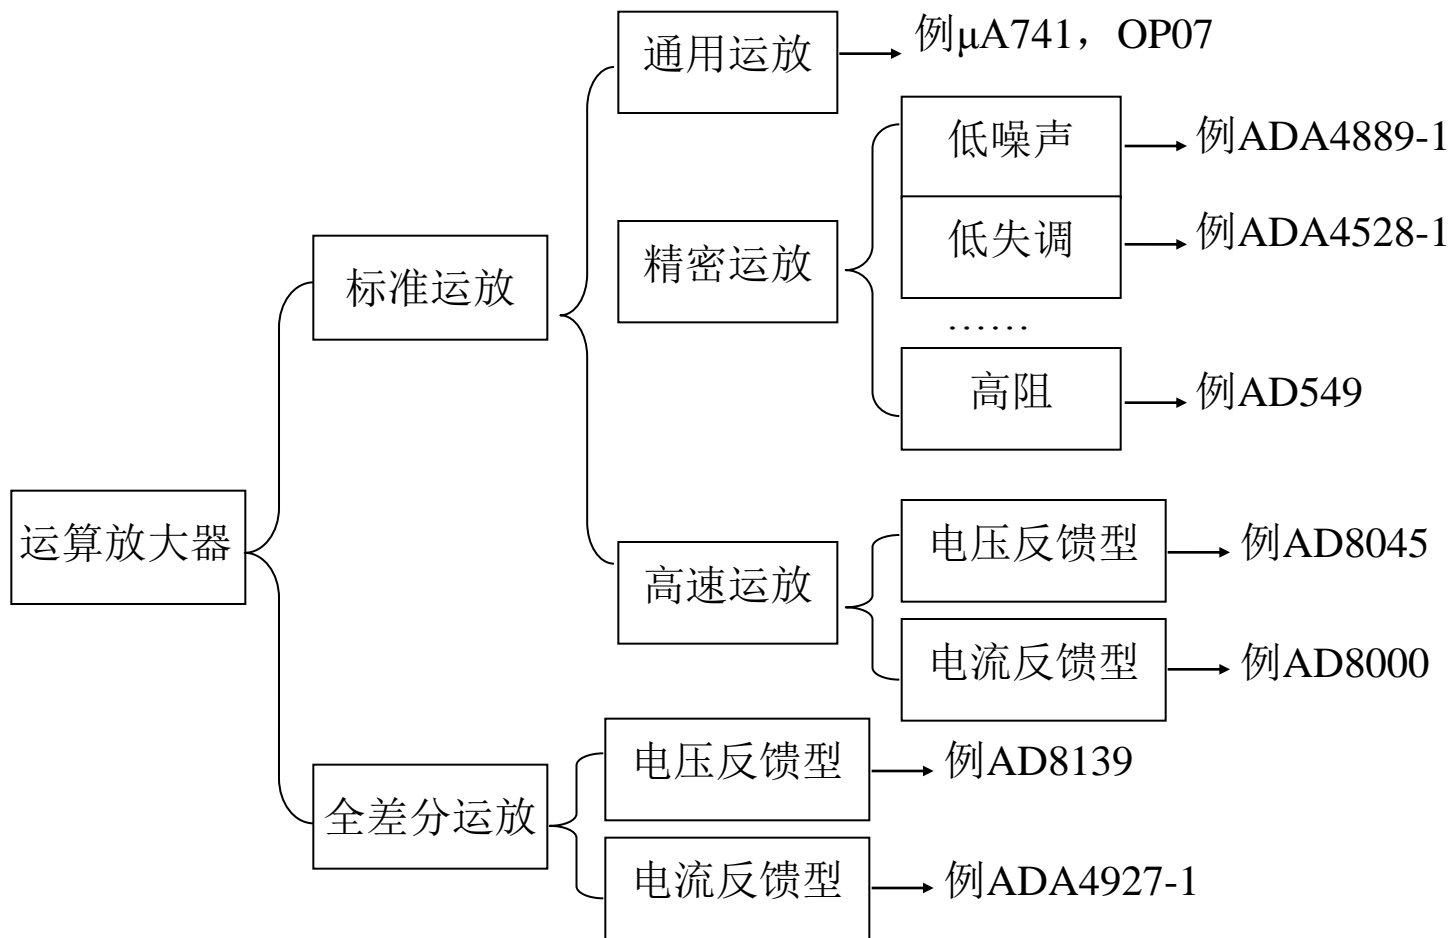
运算放大器

标准运放

通用运放 例μA741，OP07

精密运放

低噪声 例ADA4889-1

低失调 例ADA4528-1

……

高阻 例AD549

高速运放

电压反馈型 例AD8045

电流反馈型 例AD8000

全差分运放

电压反馈型 例AD8139

电流反馈型 例ADA4927-1